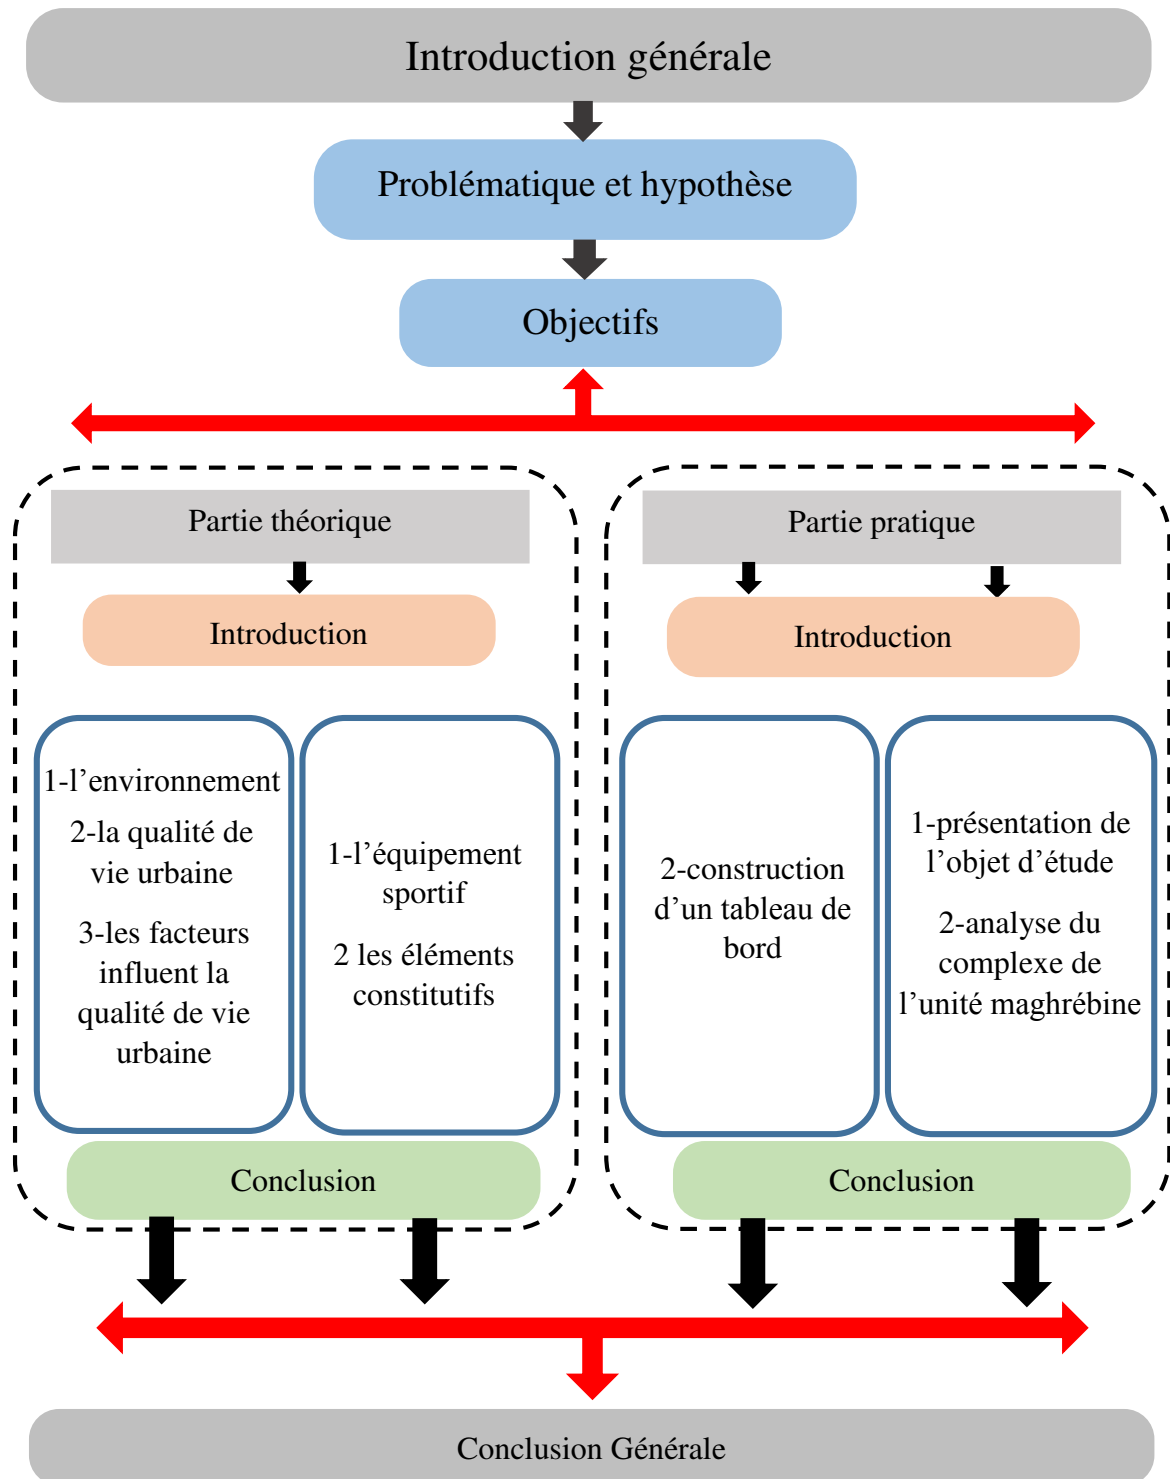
Introduction générale

Problématique et hypothèse

Objectifs

Partie théorique

Introduction

1-l’environnement

2-la qualité de vie urbaine

3-les facteurs influent la qualité de vie urbaine

1-l’équipement sportif

2 les éléments constitutifs

Conclusion

Partie pratique

Introduction

2-construction d’un tableau de bord

1-présentation de l’objet d’étude

2-analyse du complexe de l’unité maghrébine

Conclusion

Conclusion Générale